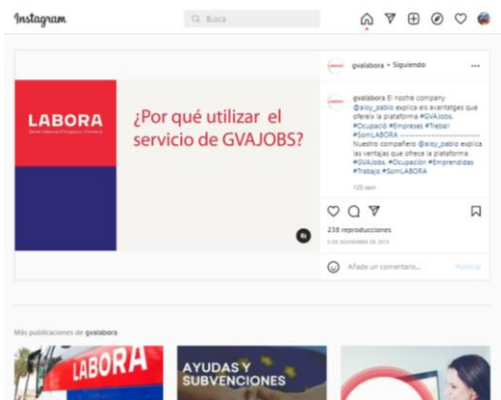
Instagram

Busca

LABORA
Servei Valencià d'Ocupació i Formació

¿Por qué utilizar el servicio de GVAJOBS?

gvalabora • Siguiendo

gvalabora El nostre company @aioy_pablo explica els avantatges que oferéix la plataforma #GVAJobs. #Ocupació #Empreses #Treball #SomLABORA
Nuestro compañero @aioy_pablo explica las ventajas que ofrece la plataforma #GVAJobs. #Ocupación #Emprendidas #Trabajo #SomLABORA

125 sem

238 reproducciones

5 DE NOVIEMBRE DE 2019

Añade un comentario...

Publicar

Más publicaciones de gvalabora

LABORA

AYUDAS Y SUBVENCIONES